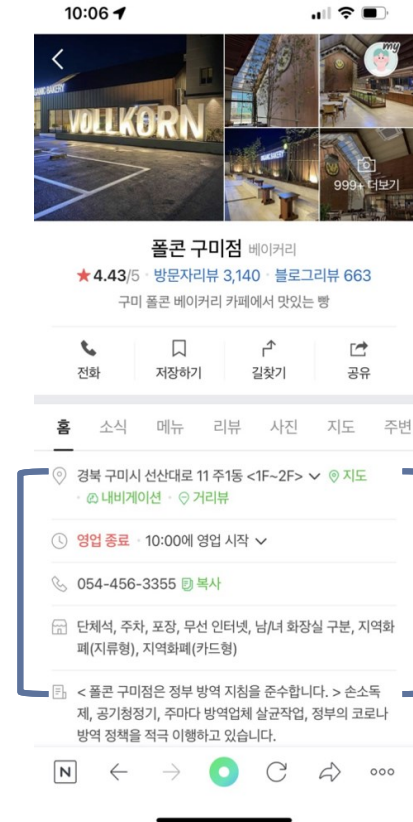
10:06

VOLLKORN

my

999+ 더보기

폴콘 구미점 베이커리

★4.43/5 · 방문자리뷰 3,140 · 블로그리뷰 663

구미 폴콘 베이커리 카페에서 맛있는 빵

전화 저장하기 길찾기 공유

홈 소식 메뉴 리뷰 사진 지도 주변

경북 구미시 선산대로 11 주1동 <1F~2F> 지도
내비게이션 · 거리뷰

영업 종료 · 10:00에 영업 시작

054-456-3355 복사

단체석, 주차, 포장, 무선 인터넷, 남/녀 화장실 구분, 지역화폐(지류형), 지역화폐(카드형)

< 폴콘 구미점은 정부 방역 지침을 준수합니다. > 손소독제, 공기청정기, 주마다 방역업체 살균작업, 정부의 코로나 방역 정책을 적극 이행하고 있습니다.

N